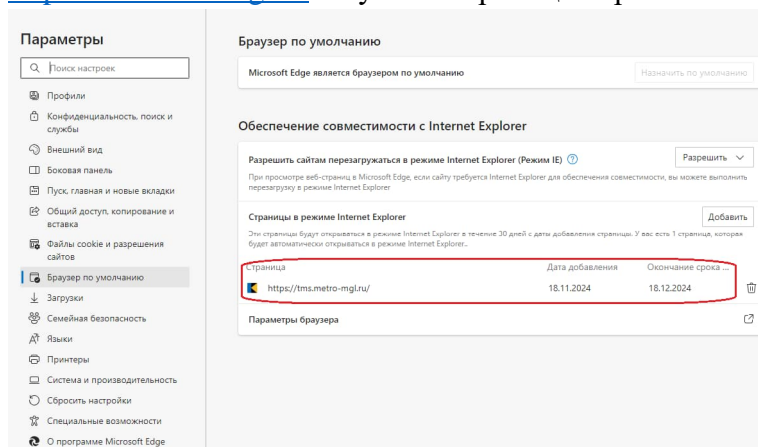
Параметры

Поиск настроек

Профили
Конфиденциальность, поиск и службы
Внешний вид
Боковая панель
Пуск, главная и новые вкладки
Общий доступ, копирование и вставка
Файлы cookie и разрешения сайтов
Браузер по умолчанию
Загрузки
Семейная безопасность
Языки
Принтеры
Система и производительность
Сбросить настройки
Специальные возможности
О программе Microsoft Edge

Браузер по умолчанию

Microsoft Edge является браузером по умолчанию

Назначить по умолчанию

Обеспечение совместимости с Internet Explorer

Разрешить сайтам перезагружаться в режиме Internet Explorer (Режим IE)

Разрешить

При просмотре веб-страниц в Microsoft Edge, если сайту требуется Internet Explorer для обеспечения совместимости, вы можете выполнить перезагрузку в режиме Internet Explorer

Страницы в режиме Internet Explorer

Добавить

Эти страницы будут открываться в режиме Internet Explorer в течение 30 дней с даты добавления страницы. У вас есть 1 страница, которая будет автоматически открываться в режиме Internet Explorer.

| Страница | Дата добавления | Окончание срока ... |
|---|---|---|
| https://tms.metro-mgl.ru/ | 18.11.2024 | 18.12.2024 |

Параметры браузера